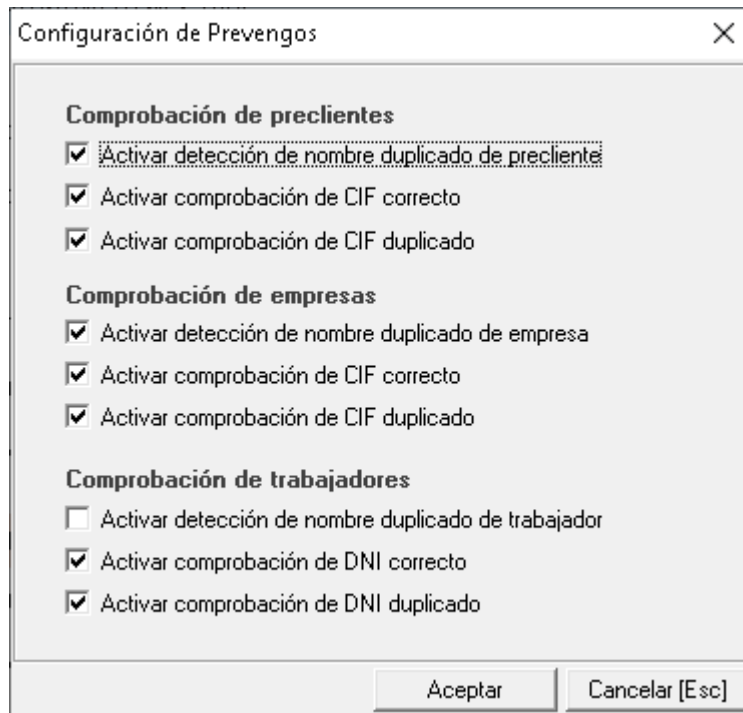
Configuración de Prevengos

×

Comprobación de preclientes

Activar detección de nombre duplicado de precliente

Activar comprobación de CIF correcto

Activar comprobación de CIF duplicado

Comprobación de empresas

Activar detección de nombre duplicado de empresa

Activar comprobación de CIF correcto

Activar comprobación de CIF duplicado

Comprobación de trabajadores

Activar detección de nombre duplicado de trabajador

Activar comprobación de DNI correcto

Activar comprobación de DNI duplicado

Aceptar

Cancelar [Esc]